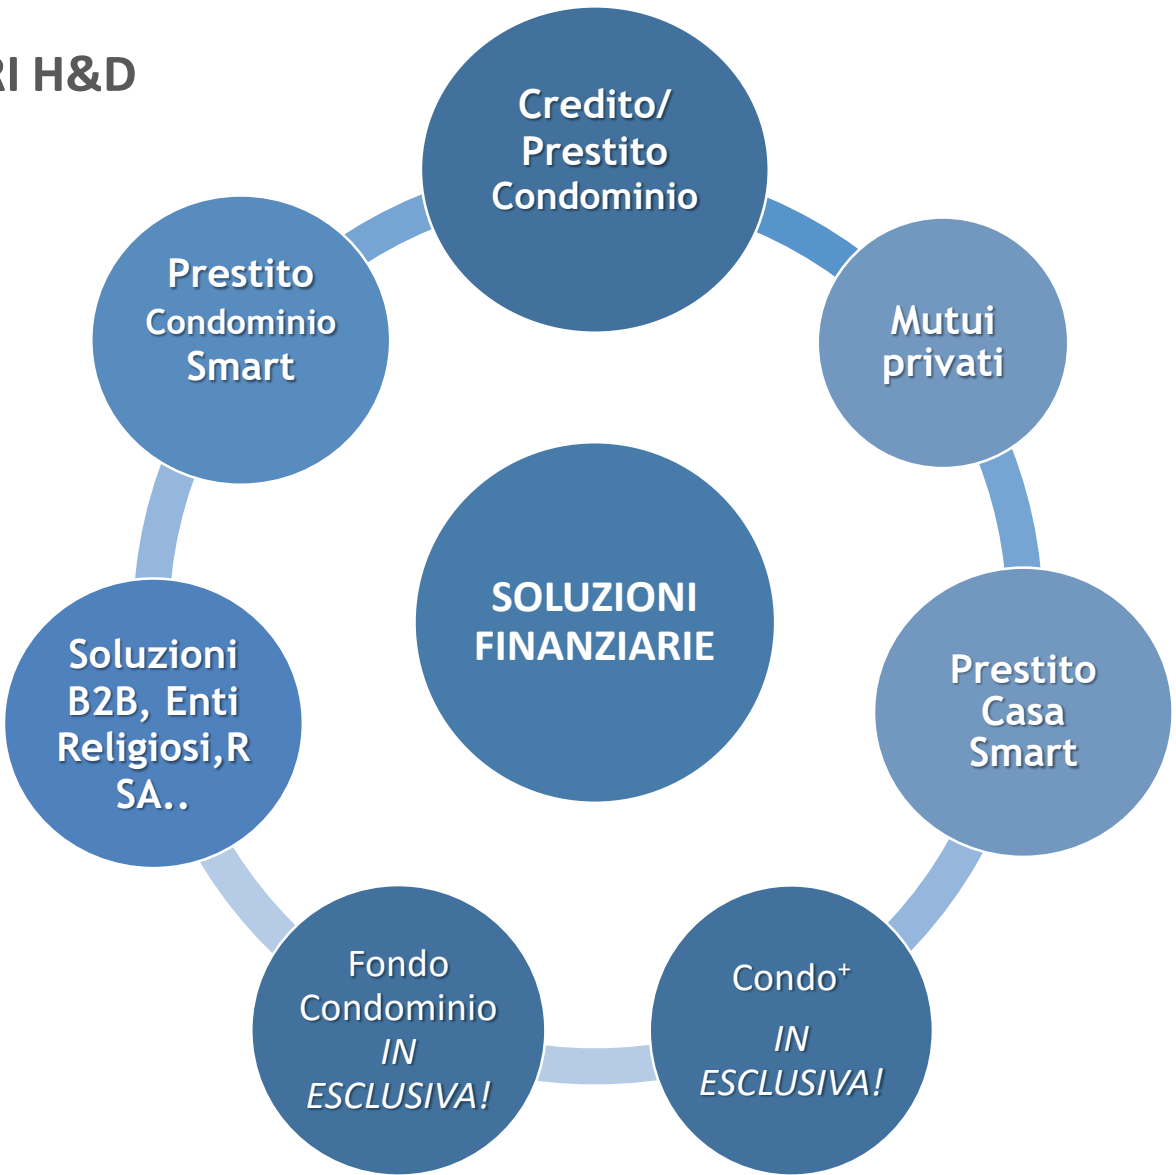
RI H&D

Credito/ Prestito Condominio

Mutui privati

Prestito Casa Smart

Condo$^+$

IN ESCLUSIVA!

Fondo Condominio IN ESCLUSIVA!

Soluzioni B2B, Enti Religiosi,R SA..

Prestito Condominio Smart

SOLUZIONI FINANZIARIE